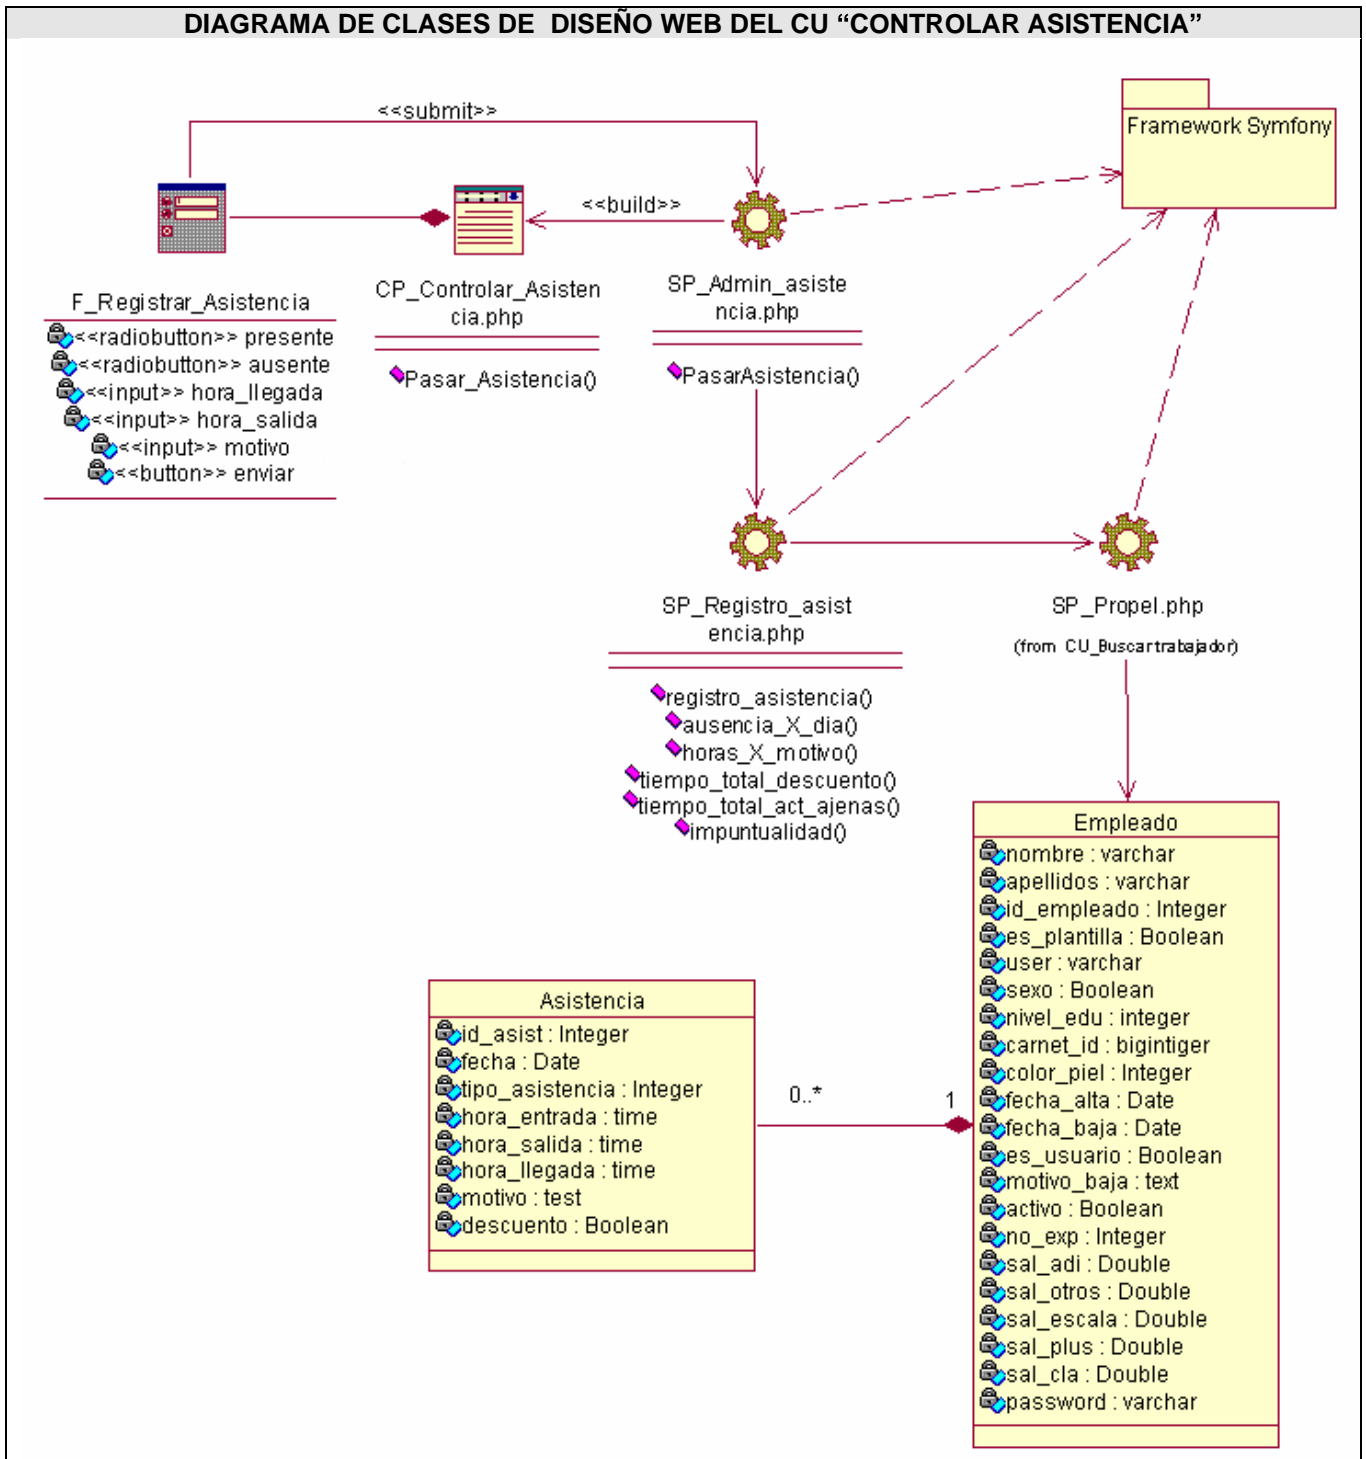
DIAGRAMA DE CLASES DE DISEÑO WEB DEL CU “CONTROLAR ASISTENCIA”

<<submit>>

Framework Symfony

<<build>>

F_Registrar_Asistencia
<<radiobutton>> presente
<<radiobutton>> ausente
<<input>> hora_llegada
<<input>> hora_salida
<<input>> motivo
<<button>> enviar

CP_Controlar_Asistencia.php
Pasar_Asistencia()

SP_Admin_asistencia.php
PasarAsistencia()

SP_Registro_asistencia.php
registro_asistencia()
ausencia_X_dia()
horas_X_motivo()
tiempo_total_descuento()
tiempo_total_act_ajenas()
impuntualidad()

SP_Propel.php
(from CU_Buscartrabajador)

Empleado
nombre : varchar
apellidos : varchar
id_empleado : Integer
es_plantilla : Boolean
user : varchar
sexo : Boolean
nivel_edu : integer
carnet_id : bigintiger
color_piel : Integer
fecha_alta : Date
fecha_baja : Date
es_usuario : Boolean
motivo_baja : text
activo : Boolean
no_exp : Integer
sal_adi : Double
sal_otros : Double
sal_escala : Double
sal_plus : Double
sal_cla : Double
password : varchar

Asistencia
id_asist : Integer
fecha : Date
tipo_asistencia : Integer
hora_entrada : time
hora_salida : time
hora_llegada : time
motivo : test
descuento : Boolean

0..*

1